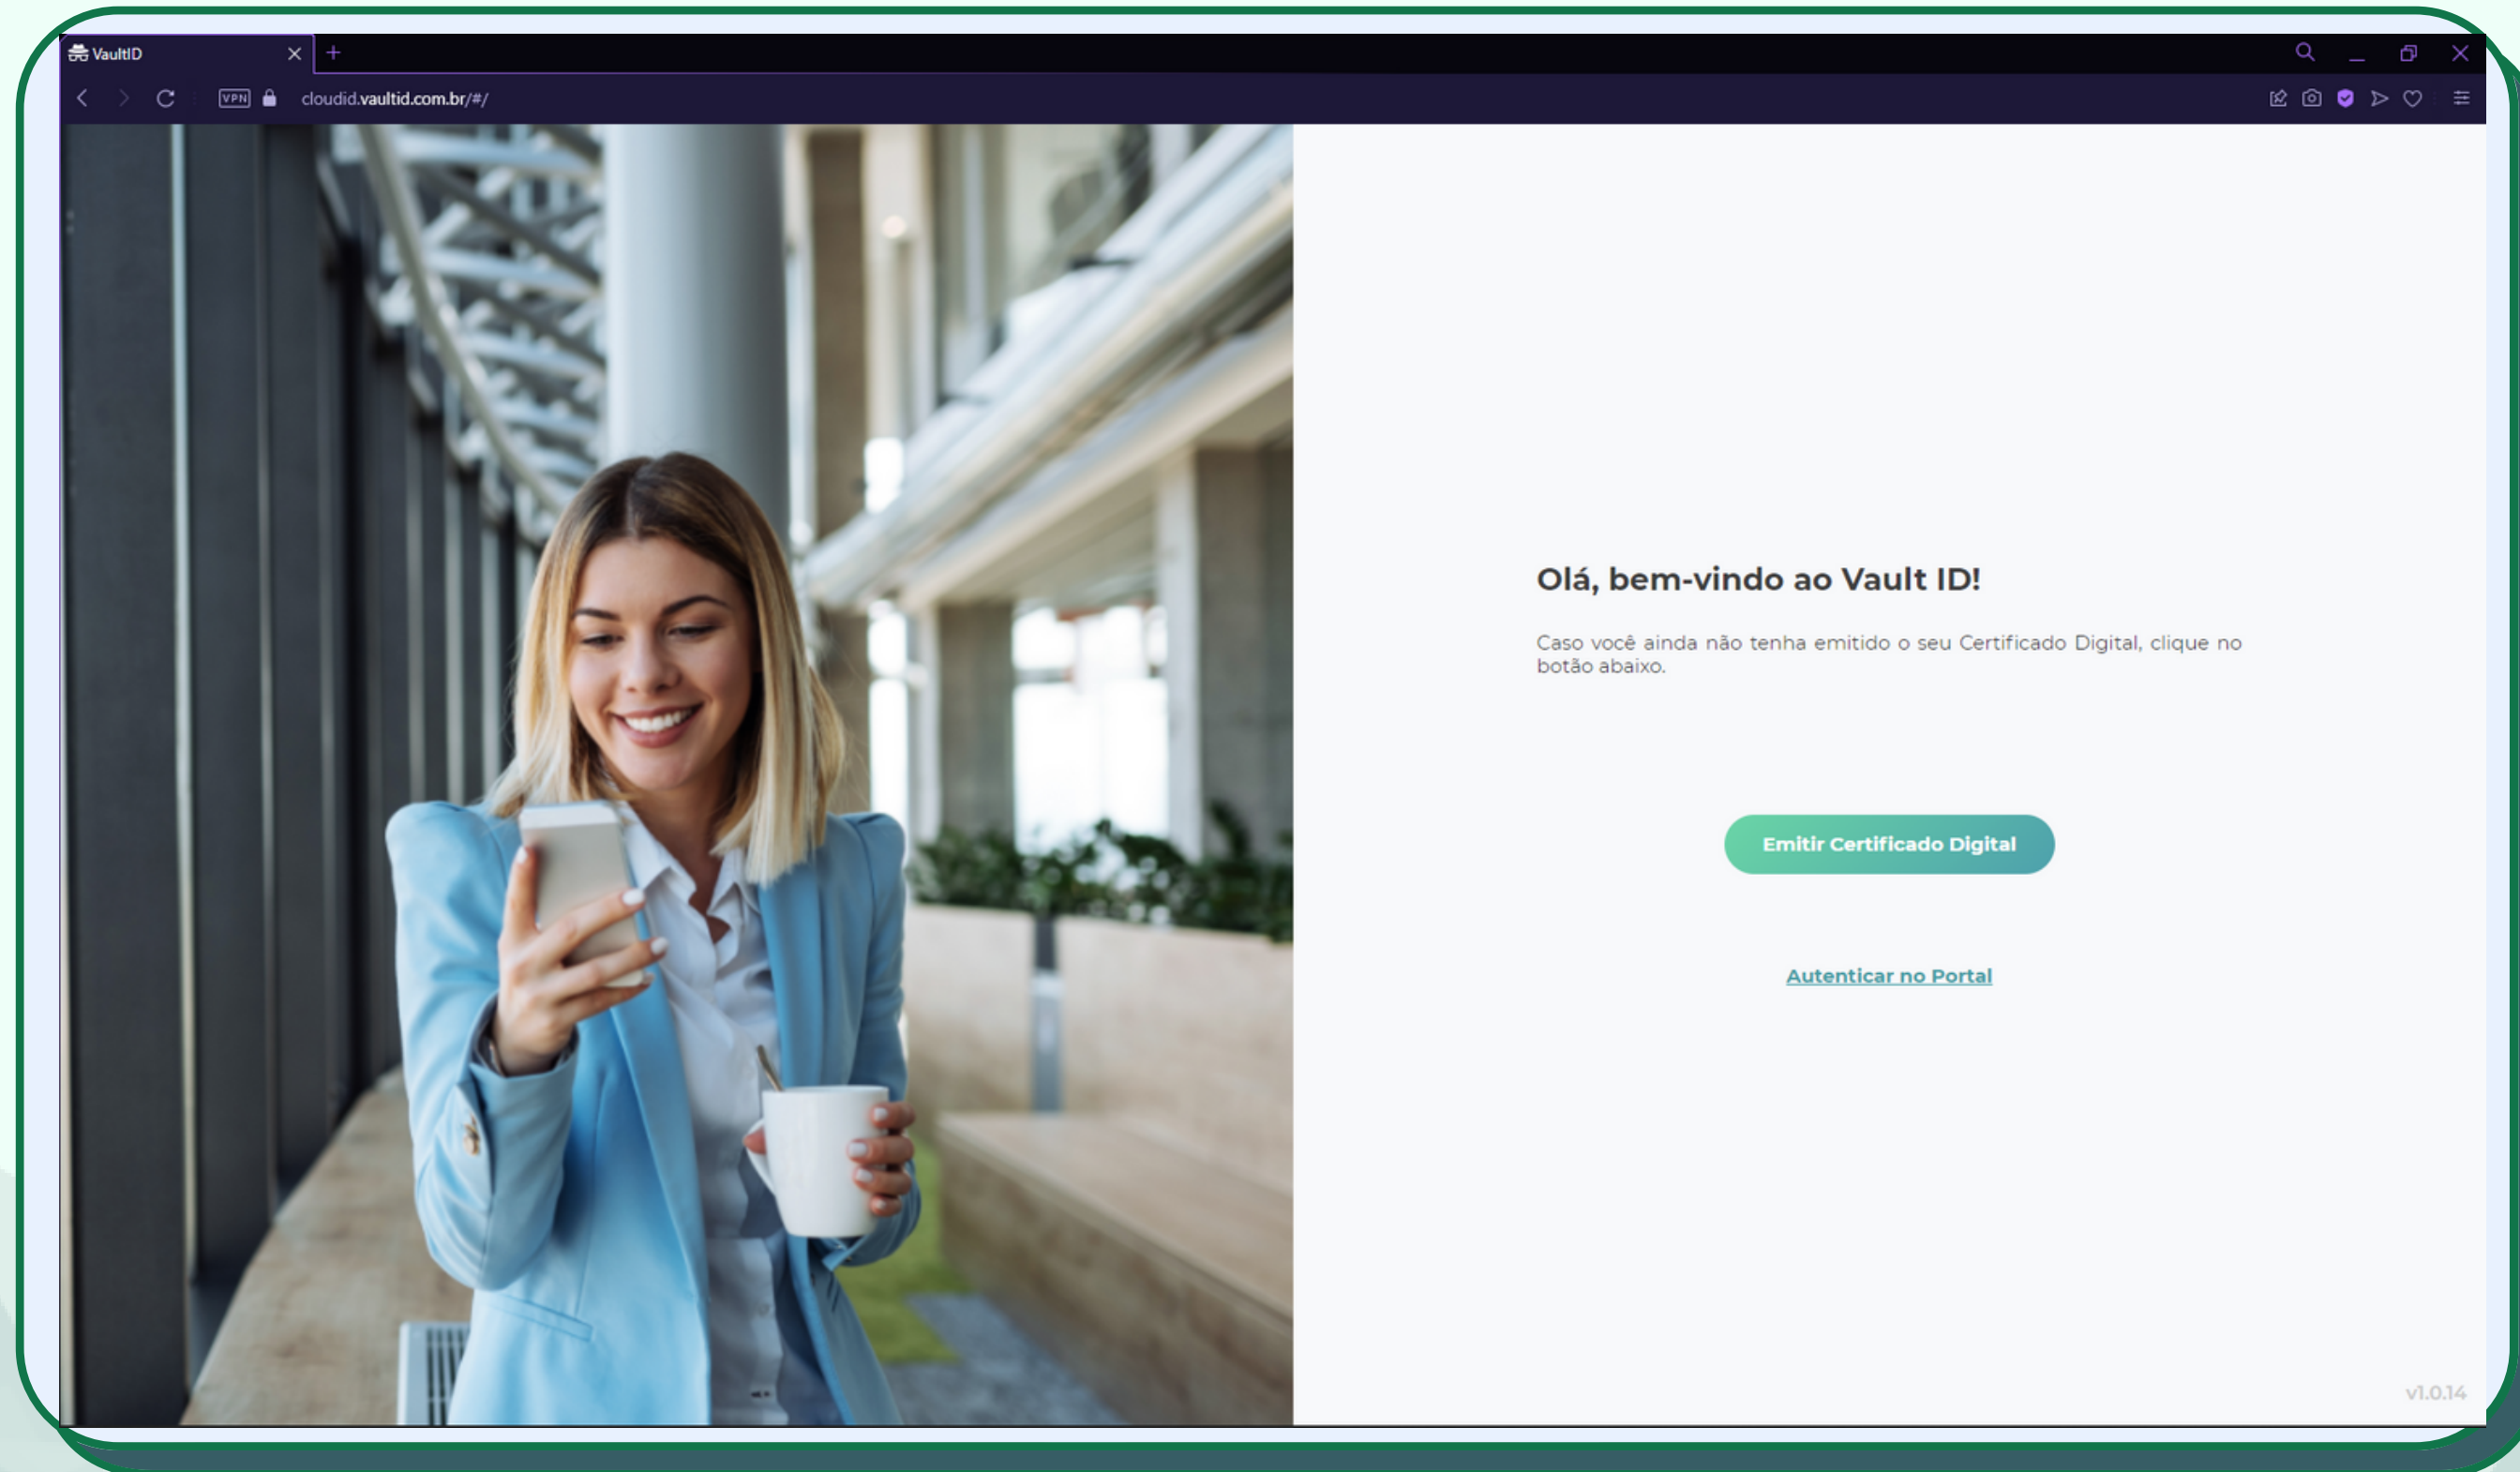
VaultID

VPN cloudid.vaultid.com.br/#/

Olá, bem-vindo ao Vault ID!

Caso você ainda não tenha emitido o seu Certificado Digital, clique no botão abaixo.

Emitir Certificado Digital

Autenticar no Portal

v1.0.14